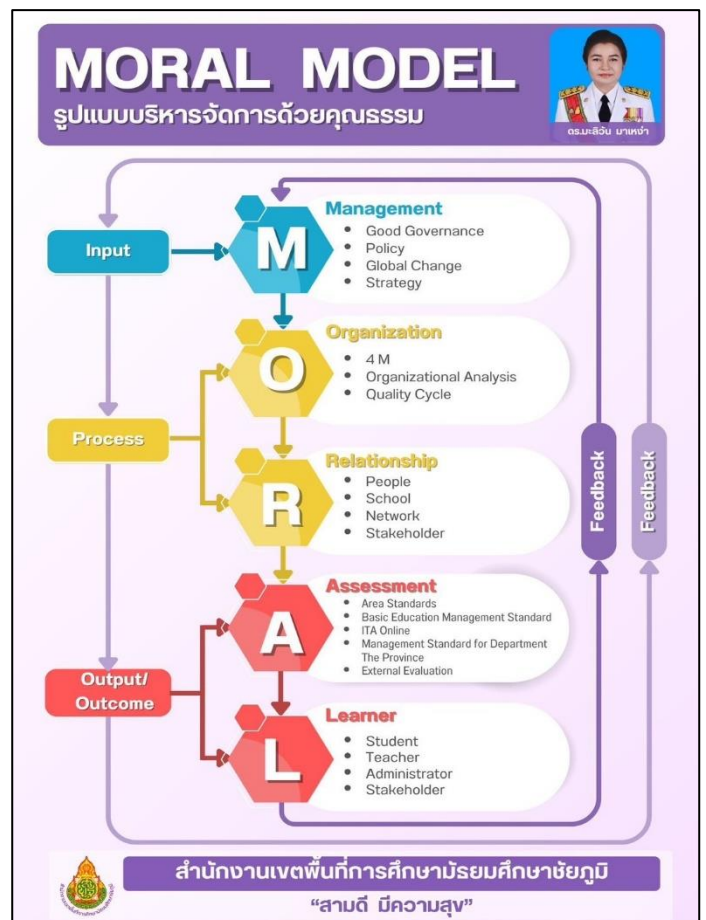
MORAL MODEL
รูปแบบบริหารจัดการด้วยคุณธรรม

ดร.มะลิวัน มาเหง่า

Input

M
Management
- Good Governance
- Policy
- Global Change
- Strategy

Process

O
Organization
- 4 M
- Organizational Analysis
- Quality Cycle

R
Relationship
- People
- School
- Network
- Stakeholder

Output/ Outcome

A
Assessment
- Area Standards
- Basic Education Management Standard
- ITA Online
- Management Standard for Department The Province
- External Evaluation

L
Learner
- Student
- Teacher
- Administrator
- Stakeholder

Feedback

Feedback

สำนักงานเขตพื้นที่การศึกษามัธยมศึกษาชัยภูมิ
"สามดี มีความสุข"